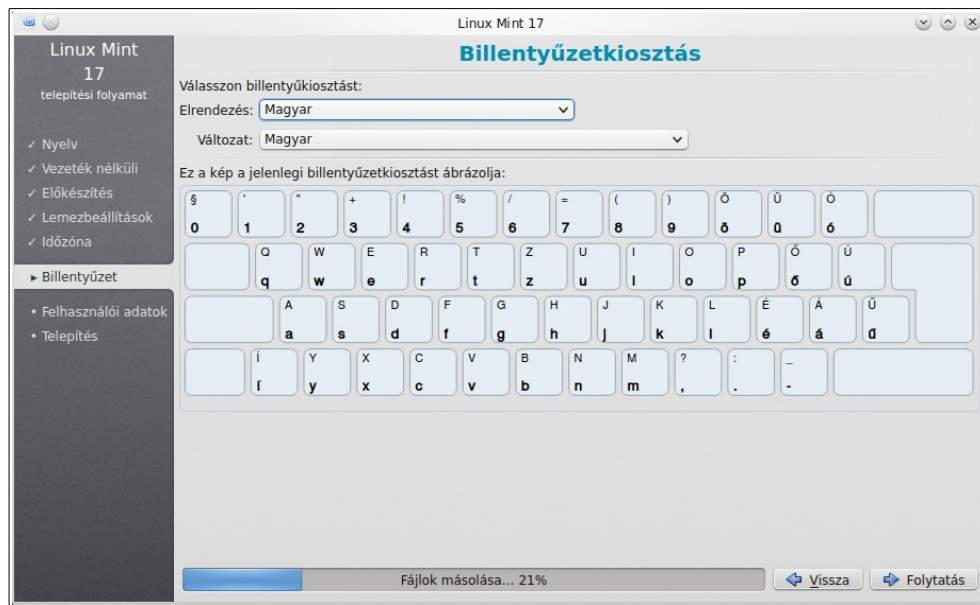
Linux Mint 17

Linux Mint
17
telepítési folyamat

✓ Nyelv
✓ Vezeték nélküli
✓ Előkészítés
✓ Lemezbeállítások
✓ Időzóna
▸ Billentyűzet
• Felhasználói adatok
• Telepítés

Billentyűzetkiosztás

Válasszon billentyűkiosztást:
Elrendezés: Magyar
Változat: Magyar

Ez a kép a jelenlegi billentyűzetkiosztást ábrázolja:

§ 0
' 1
" 2
+ 3
! 4
% 5
/ 6
= 7
( 8
) 9
Ö ö
Ü ü
Ó ó

Q q
W w
E e
R r
T t
Z z
U u
I i
O o
P p
Ő ő
Ú ú

A a
S s
D d
F f
G g
H h
J j
K k
L l
É é
Á á
Ű ű

Í í
Y y
X x
C c
V v
B b
N n
M m
? ,
: .
_ -

Fájlok másolása... 21%

Vissza
Folytatás